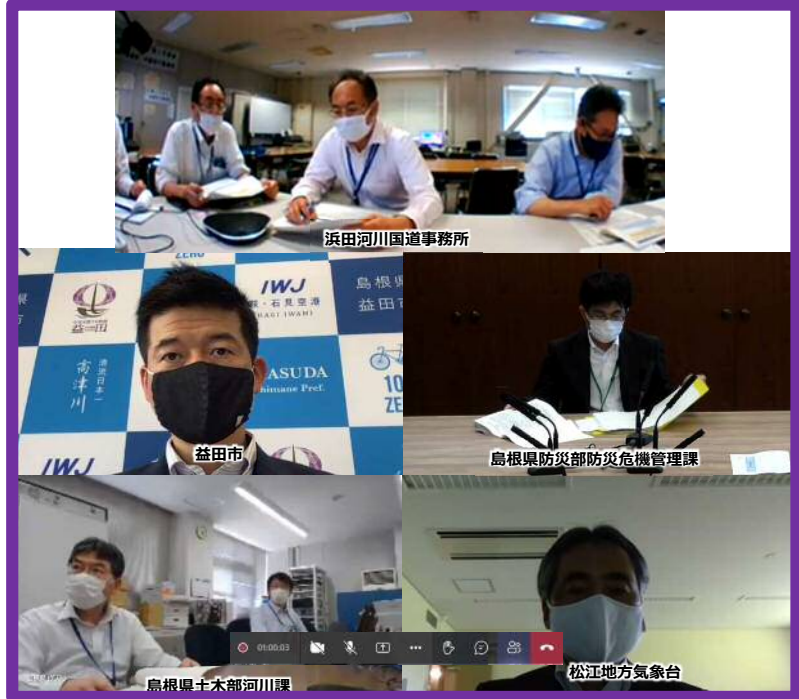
浜田河川国道事務所

ZERO
IWJ
島根県
益田市
萩・石見空港
HAGI IWAMI
益田
清流日本一
高津川
MASUDA
Shimane Pref.
10
ZE
IWJ
益田市

島根県防災部防災危機管理課

01:00:03

松江地方気象台

島根県土木部河川課